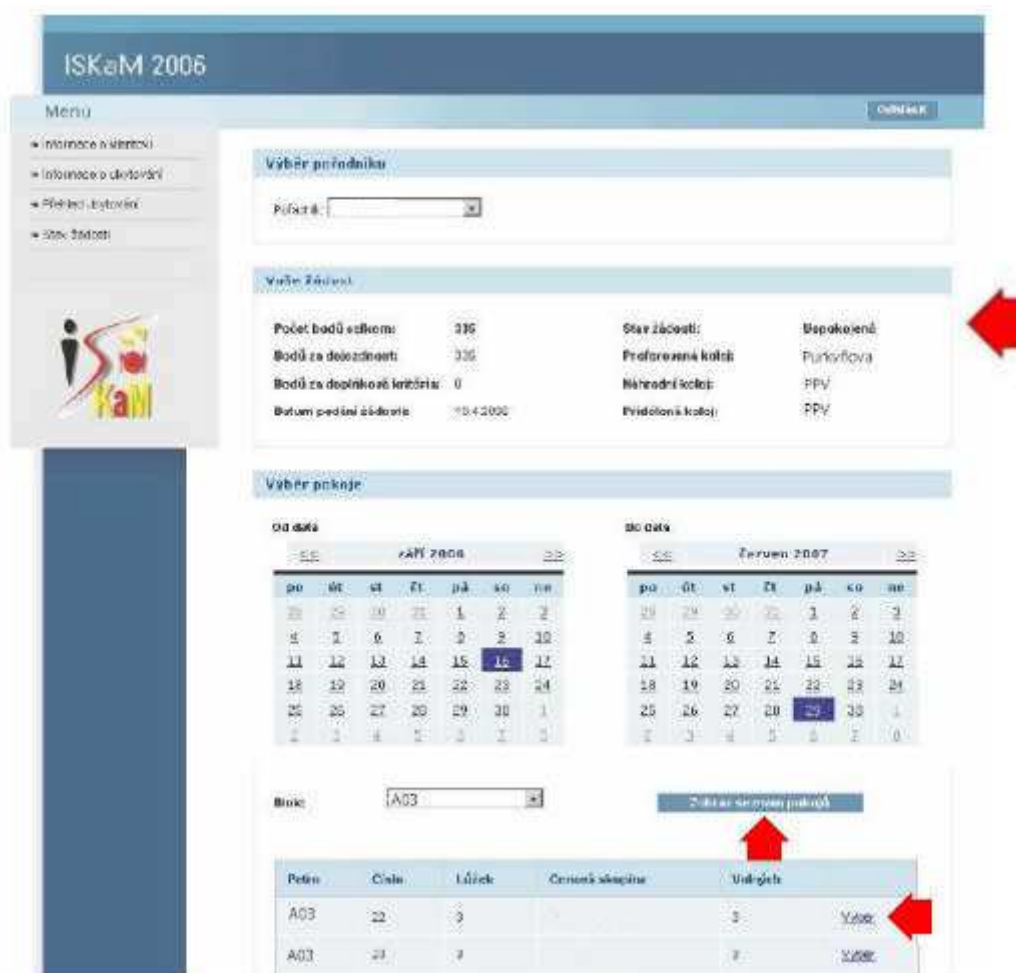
ISKaM 2006

Menu

Odhlásit

Informace o klientovi
Informace o ubytování
Přehled ubytování
Stav žádosti

Výběr průvodníku

Průvodník:

Vaše žádosti

| Počet bodů celkem: | 335 | Stav žádosti: | Uspokojená |
|---|---|---|---|
| Bodů za dojezdnost: | 335 | Preferovaná kolej: | Purkyňova |
| Bodů za doplňková kritéria: | 0 | Náhradní kolej: | PPV |
| Datum podání žádosti: | 10.4.2006 | Přidělená kolej: | PPV |

Výběr pokoje

Od data

| << | | září 2006 | | | | >> |
|---|---|---|---|---|---|---|
| po | út | st | čt | pá | so | ne |
| 28 | 29 | 30 | 31 | 1 | 2 | 3 |
| 4 | 5 | 6 | 7 | 8 | 9 | 10 |
| 11 | 12 | 13 | 14 | 15 | 16 | 17 |
| 18 | 19 | 20 | 21 | 22 | 23 | 24 |
| 25 | 26 | 27 | 28 | 29 | 30 | 1 |
| 2 | 3 | 4 | 5 | 6 | 7 | 8 |

Do data

| << | | červen 2007 | | | | >> |
|---|---|---|---|---|---|---|
| po | út | st | čt | pá | so | ne |
| 28 | 29 | 30 | 31 | 1 | 2 | 3 |
| 4 | 5 | 6 | 7 | 8 | 9 | 10 |
| 11 | 12 | 13 | 14 | 15 | 16 | 17 |
| 18 | 19 | 20 | 21 | 22 | 23 | 24 |
| 25 | 26 | 27 | 28 | 29 | 30 | 1 |
| 2 | 3 | 4 | 5 | 6 | 7 | 8 |

Blok: A03

Zobrazit seznam pokojů

| Patro | Číslo | Lůžek | Cenová skupina | Volných | |
|---|---|---|---|---|---|
| A03 | 22 | 3 | | 3 | Výběr |
| A03 | 23 | 2 | | 2 | Výběr |